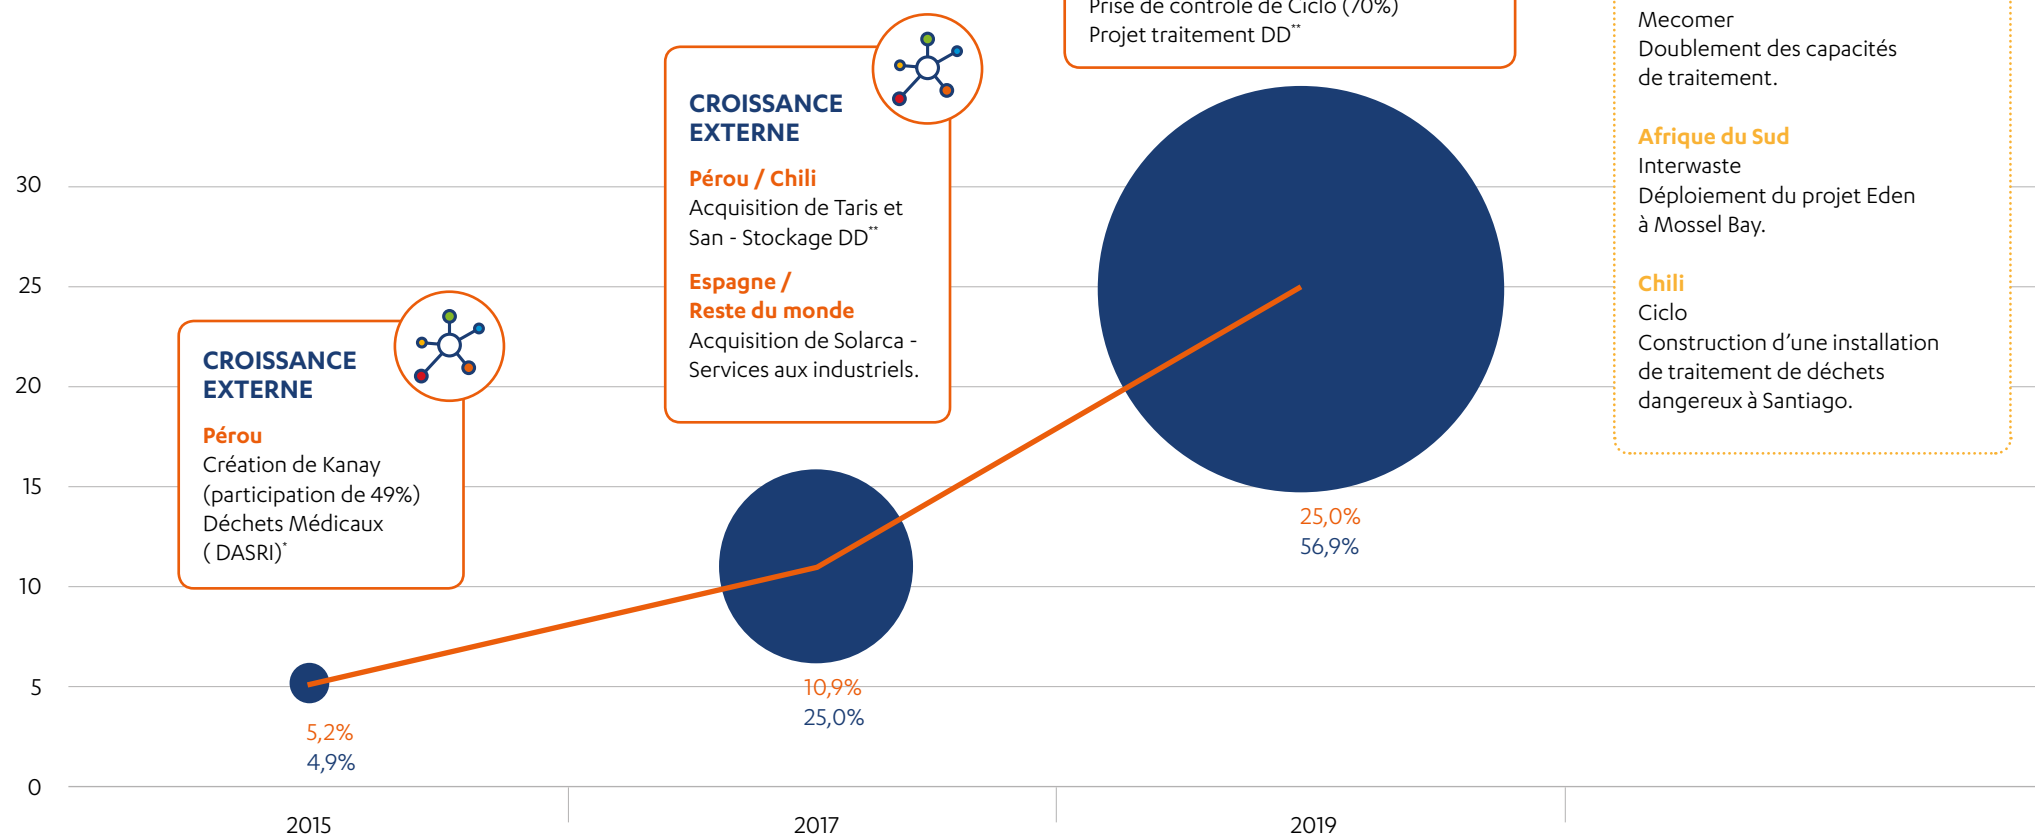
Prise de contrôle de Ciclo (70%)
Projet traitement DD**

Mecomer
Doublement des capacités de traitement.

Afrique du Sud
Interwaste
Déploiement du projet Eden à Mossel Bay.

Chili
Ciclo
Construction d'une installation de traitement de déchets dangereux à Santiago.

CROISSANCE EXTERNE

Pérou / Chili
Acquisition de Taris et San - Stockage DD**

Espagne / Reste du monde
Acquisition de Solarca - Services aux industriels.

CROISSANCE EXTERNE

Pérou
Création de Kanay (participation de 49%) Déchets Médicaux ( DASRI)*

30
25
20
15
10
5
0

25,0%
56,9%

10,9%
25,0%

5,2%
4,9%

2015
2017
2019